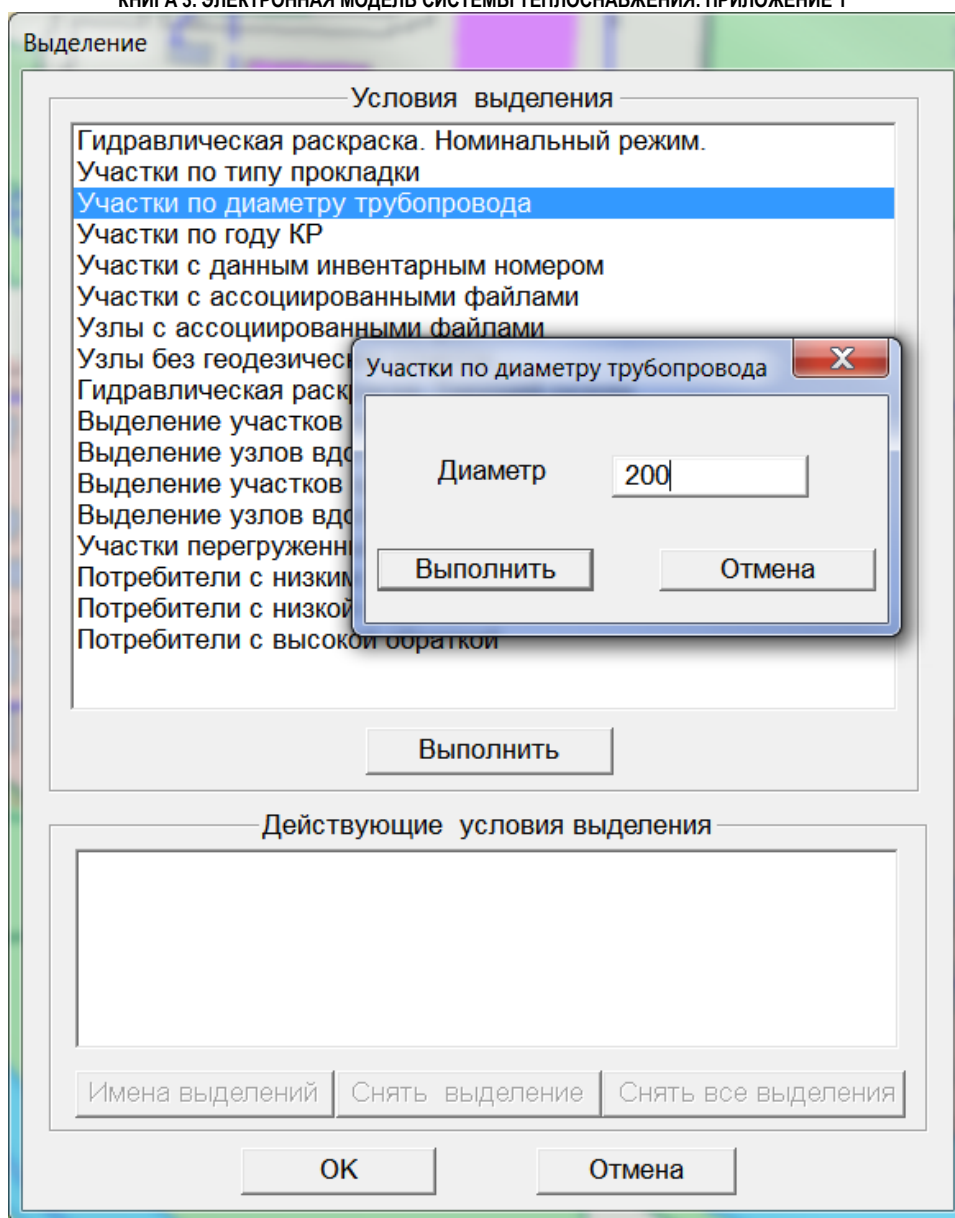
КНИГА 3. ЭЛЕКТРОННАЯ МОДЕЛЬ СИСТЕМЫ ТЕПЛОСНАБЖЕНИЯ. ПРИЛОЖЕНИЕ 1

Выделение

Условия выделения

Гидравлическая раскраска. Номинальный режим.
Участки по типу прокладки
Участки по диаметру трубопровода
Участки по году КР
Участки с данным инвентарным номером
Участки с ассоциированными файлами
Узлы с ассоциированными файлами
Узлы без геодезическ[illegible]
Гидравлическая раск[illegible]
Выделение участков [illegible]
Выделение узлов вд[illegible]
Выделение участков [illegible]
Выделение узлов вд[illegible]
Участки перегруженн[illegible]
Потребители с низки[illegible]
Потребители с низкой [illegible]
Потребители с высокой обраткой

Участки по диаметру трубопровода

X

Диаметр 200

Выполнить

Отмена

Выполнить

Действующие условия выделения

Имена выделений

Снять выделение

Снять все выделения

OK

Отмена